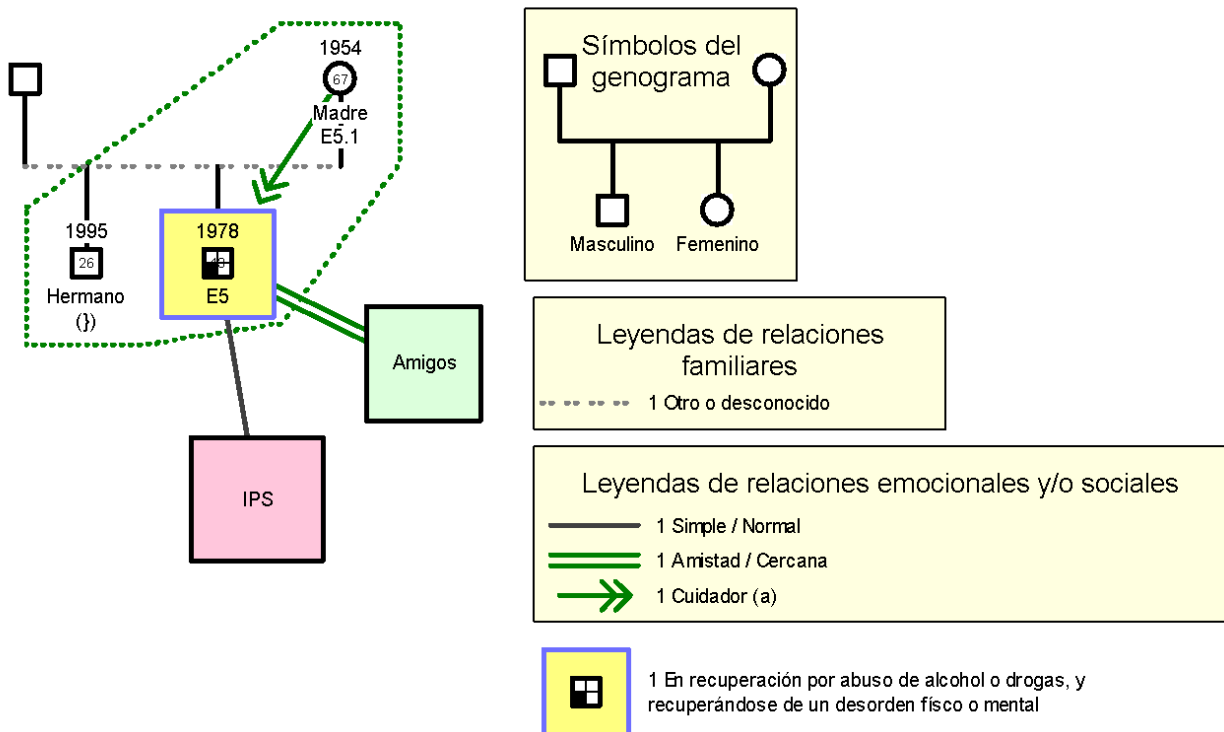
1954
67
Madre
E5.1

1995
26
Hermano
(})

1978
49
E5

Amigos

IPS

Símbolos del genograma
Masculino
Femenino

Leyendas de relaciones familiares
1 Otro o desconocido

Leyendas de relaciones emocionales y/o sociales
1 Simple / Normal
1 Amistad / Cercana
1 Cuidador (a)

1 En recuperación por abuso de alcohol o drogas, y recuperándose de un desorden físco o mental